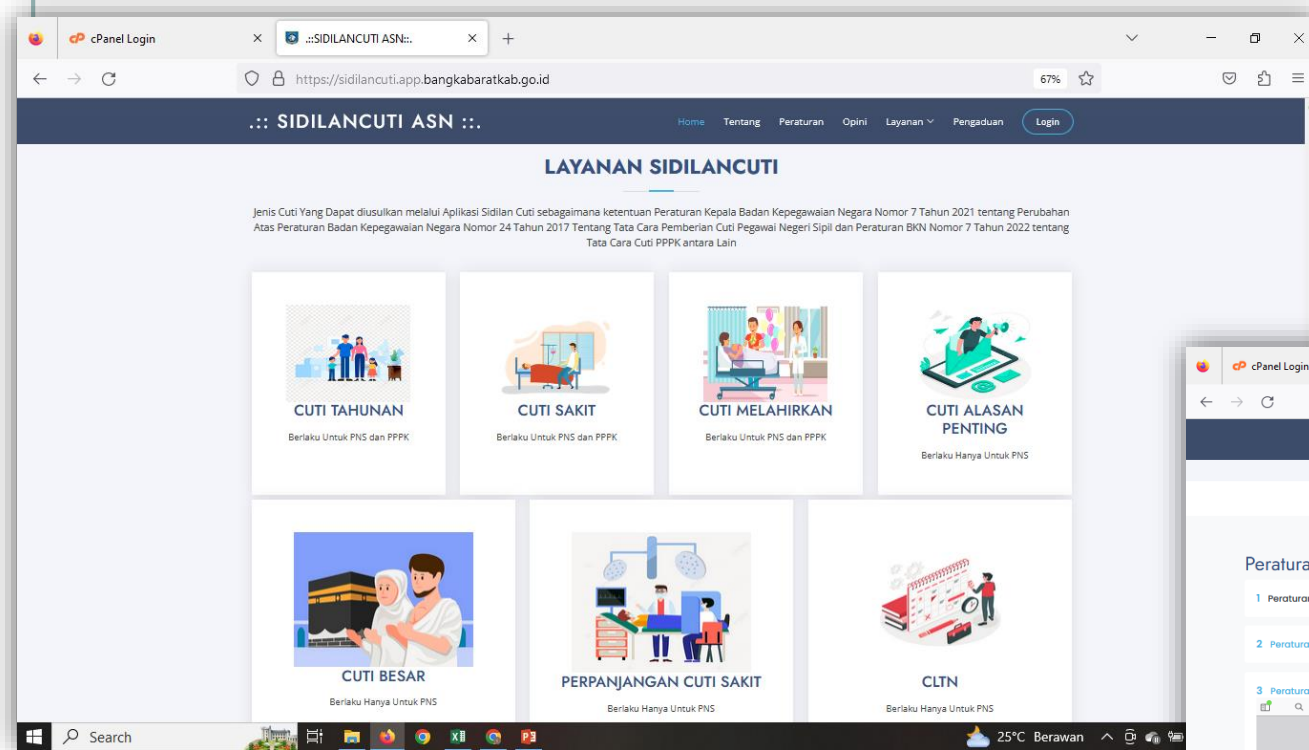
cPanel Login × .::SIDILANCUTI ASN::. × +

https://sidilancuti.app.bangkabaratkab.go.id 67%

.:: SIDILANCUTI ASN ::.

Home Tentang Peraturan Opini Layanan Pengaduan Login

LAYANAN SIDILANCUTI

Jenis Cuti Yang Dapat diusulkan melalui Aplikasi Sidilan Cuti sebagaimana ketentuan Peraturan Kepala Badan Kepegawaian Negara Nomor 7 Tahun 2021 tentang Perubahan Atas Peraturan Badan Kepegawaian Negara Nomor 24 Tahun 2017 Tentang Tata Cara Pemberian Cuti Pegawai Negeri Sipil dan Peraturan BKN Nomor 7 Tahun 2022 tentang Tata Cara Cuti PPPK antara Lain

CUTI TAHUNAN
Berlaku Untuk PNS dan PPPK

CUTI SAKIT
Berlaku Untuk PNS dan PPPK

CUTI MELAHIRKAN
Berlaku Untuk PNS dan PPPK

CUTI ALASAN PENTING
Berlaku Hanya Untuk PNS

CUTI BESAR
Berlaku Hanya Untuk PNS

PERPANJANGAN CUTI SAKIT
Berlaku Hanya Untuk PNS

CLTN
Berlaku Hanya Untuk PNS

cPanel Login

Peratura
1 Peratura
2 Peratura
3 Peratura

Search

25°C Berawan